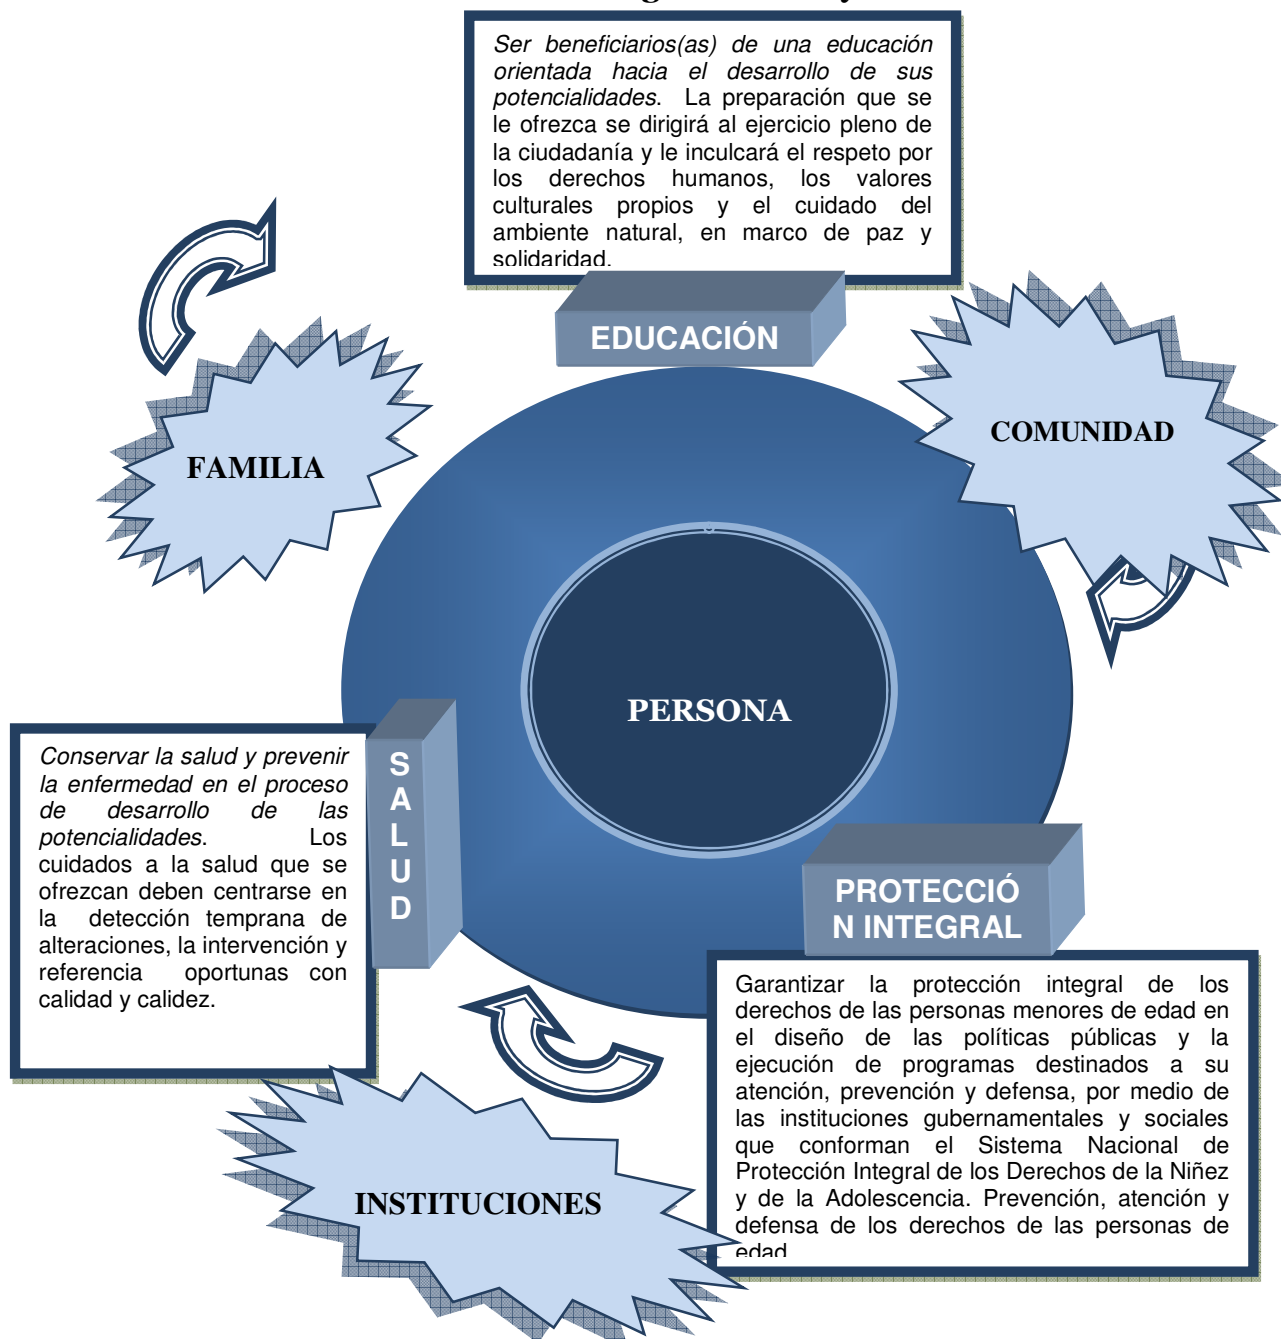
*Ser beneficiarios(as) de una educación orientada hacia el desarrollo de sus potencialidades*. La preparación que se le ofrezca se dirigirá al ejercicio pleno de la ciudadanía y le inculcará el respeto por los derechos humanos, los valores culturales propios y el cuidado del ambiente natural, en marco de paz y solidaridad.

EDUCACIÓN

FAMILIA

COMUNIDAD

PERSONA

S A L U D

*Conservar la salud y prevenir la enfermedad en el proceso de desarrollo de las potencialidades*. Los cuidados a la salud que se ofrezcan deben centrarse en la detección temprana de alteraciones, la intervención y referencia oportunas con calidad y calidez.

PROTECCIÓ N INTEGRAL

Garantizar la protección integral de los derechos de las personas menores de edad en el diseño de las políticas públicas y la ejecución de programas destinados a su atención, prevención y defensa, por medio de las instituciones gubernamentales y sociales que conforman el Sistema Nacional de Protección Integral de los Derechos de la Niñez y de la Adolescencia. Prevención, atención y defensa de los derechos de las personas de edad

INSTITUCIONES